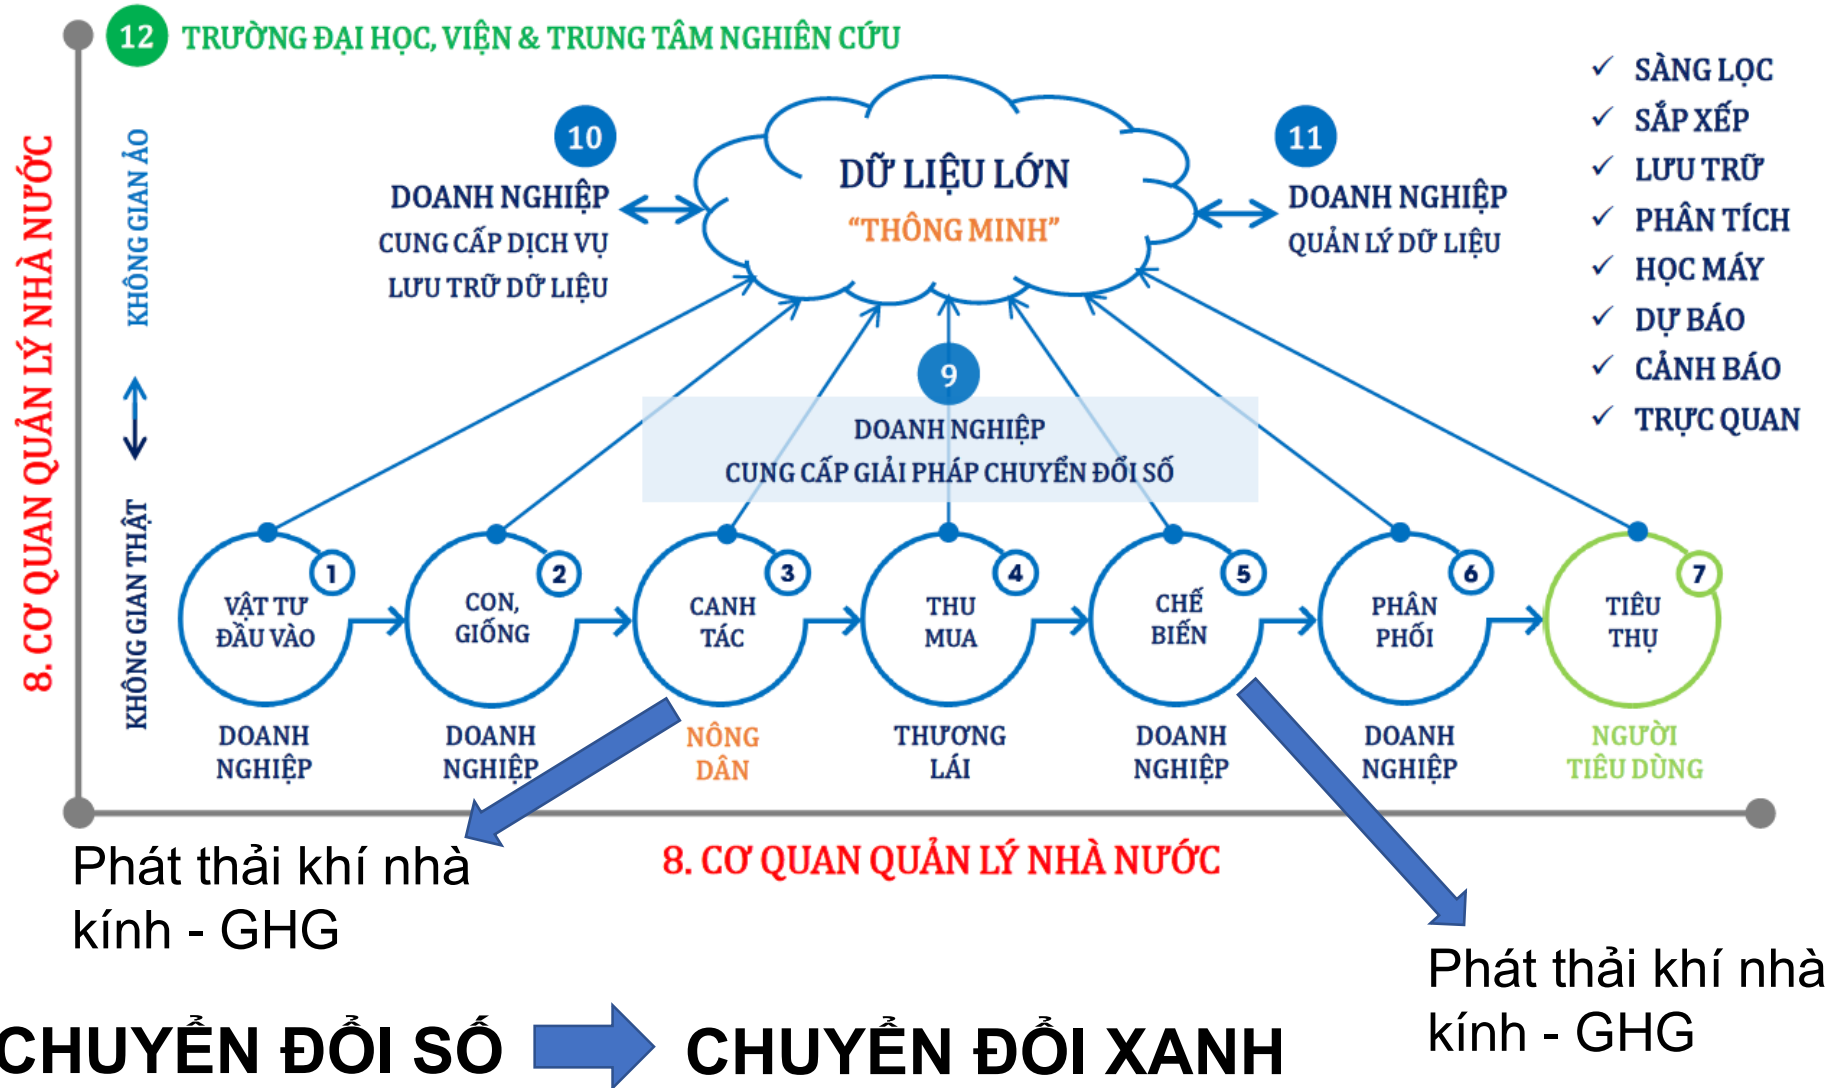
12 TRƯỜNG ĐẠI HỌC, VIỆN & TRUNG TÂM NGHIÊN CỨU

8. CƠ QUAN QUẢN LÝ NHÀ NƯỚC

KHÔNG GIAN ẢO

KHÔNG GIAN THẬT

10
DOANH NGHIỆP
CUNG CẤP DỊCH VỤ
LƯU TRỮ DỮ LIỆU

DỮ LIỆU LỚN
"THÔNG MINH"

11
DOANH NGHIỆP
QUẢN LÝ DỮ LIỆU

✓ SÀNG LỌC
✓ SẮP XẾP
✓ LƯU TRỮ
✓ PHÂN TÍCH
✓ HỌC MÁY
✓ DỰ BÁO
✓ CẢNH BÁO
✓ TRỰC QUAN

9
DOANH NGHIỆP
CUNG CẤP GIẢI PHÁP CHUYỂN ĐỔI SỐ

1 VẬT TƯ ĐẦU VÀO
2 CON, GIỐNG
3 CANH TÁC
4 THU MUA
5 CHẾ BIẾN
6 PHÂN PHỐI
7 TIÊU THỤ

DOANH NGHIỆP
DOANH NGHIỆP
NÔNG DÂN
THƯƠNG LÁI
DOANH NGHIỆP
DOANH NGHIỆP
NGƯỜI TIÊU DÙNG

Phát thải khí nhà kính - GHG

8. CƠ QUAN QUẢN LÝ NHÀ NƯỚC

Phát thải khí nhà kính - GHG

CHUYỂN ĐỔI SỐ CHUYỂN ĐỔI XANH